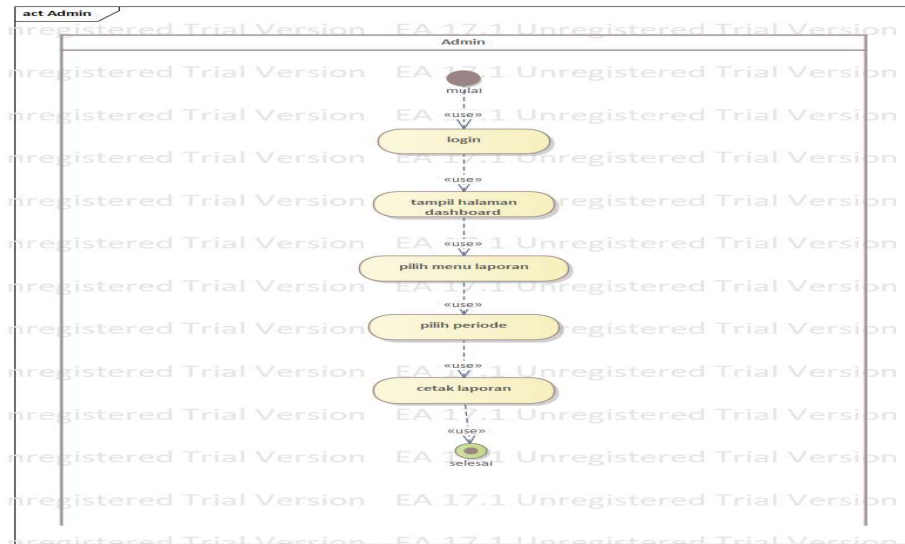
act Admin

nregistered Trial Version EA 17.1 Unregistered Trial Version

Admin

nregistered Trial Version EA 17.1 Unregistered Trial Version

mulai

«use»

login

«use»

tampil halaman dashboard

«use»

pilih menu laporan

«use»

pilih periode

«use»

cetak laporan

«use»

selesai

nregistered Trial Version EA 17.1 Unregistered Trial Version